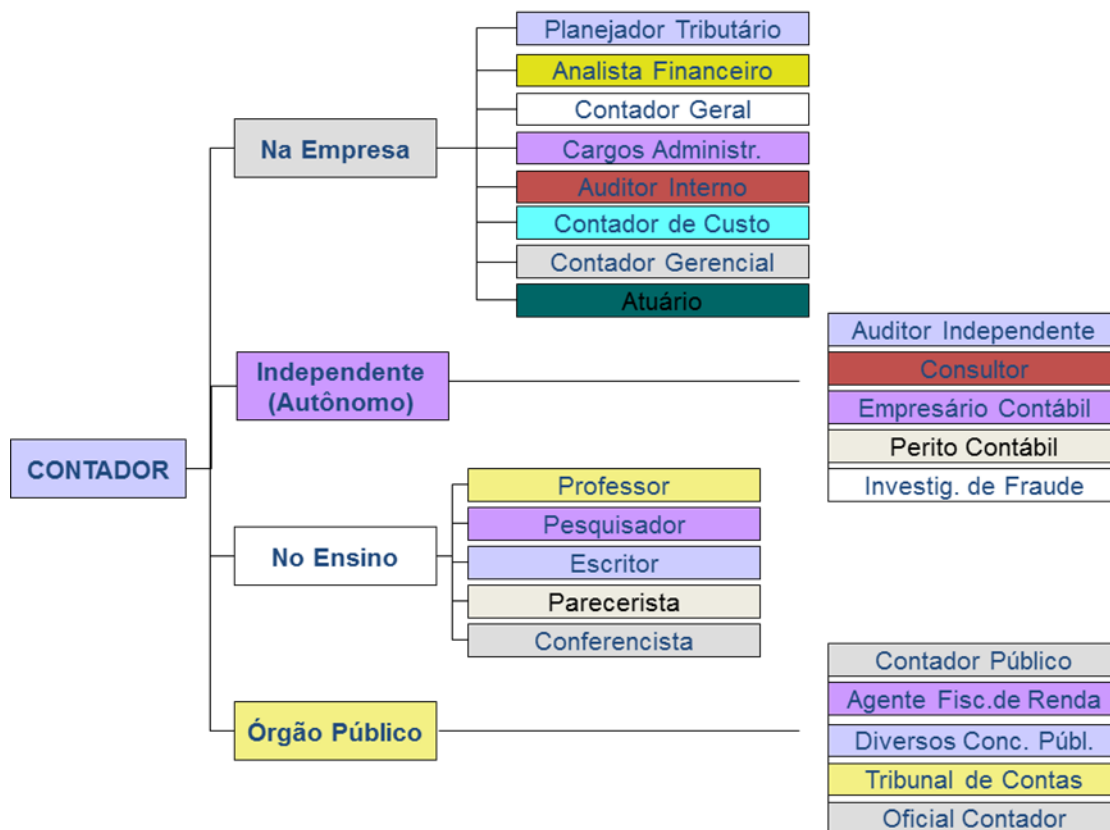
CONTADOR

Na Empresa

Planejador Tributário

Analista Financeiro

Contador Geral

Cargos Administr.

Auditor Interno

Contador de Custo

Contador Gerencial

Atuário

Independente (Autônomo)

Auditor Independente

Consultor

Empresário Contábil

Perito Contábil

Investig. de Fraude

No Ensino

Professor

Pesquisador

Escritor

Parecerista

Conferencista

Órgão Público

Contador Público

Agente Fisc.de Renda

Diversos Conc. Públ.

Tribunal de Contas

Oficial Contador